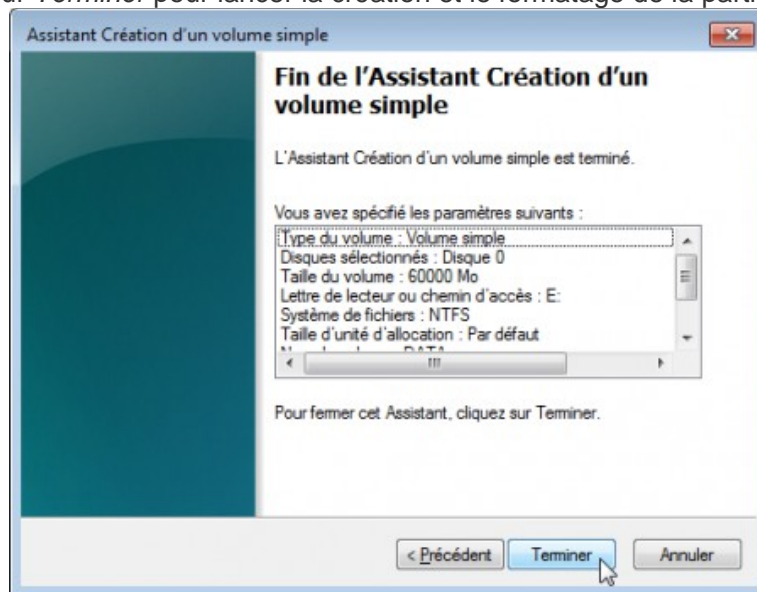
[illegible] Terminer pour lancer la création et le formatage de la parti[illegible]

Assistant Création d'un volume simple

Fin de l'Assistant Création d'un volume simple

L'Assistant Création d'un volume simple est terminé.

Vous avez spécifié les paramètres suivants :

Type du volume : Volume simple
Disques sélectionnés : Disque 0
Taille du volume : 60000 Mo
Lettre de lecteur ou chemin d'accès : E:
Système de fichiers : NTFS
Taille d'unité d'allocation : Par défaut
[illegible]

Pour fermer cet Assistant, cliquez sur Terminer.

< Précédent | Terminer | Annuler